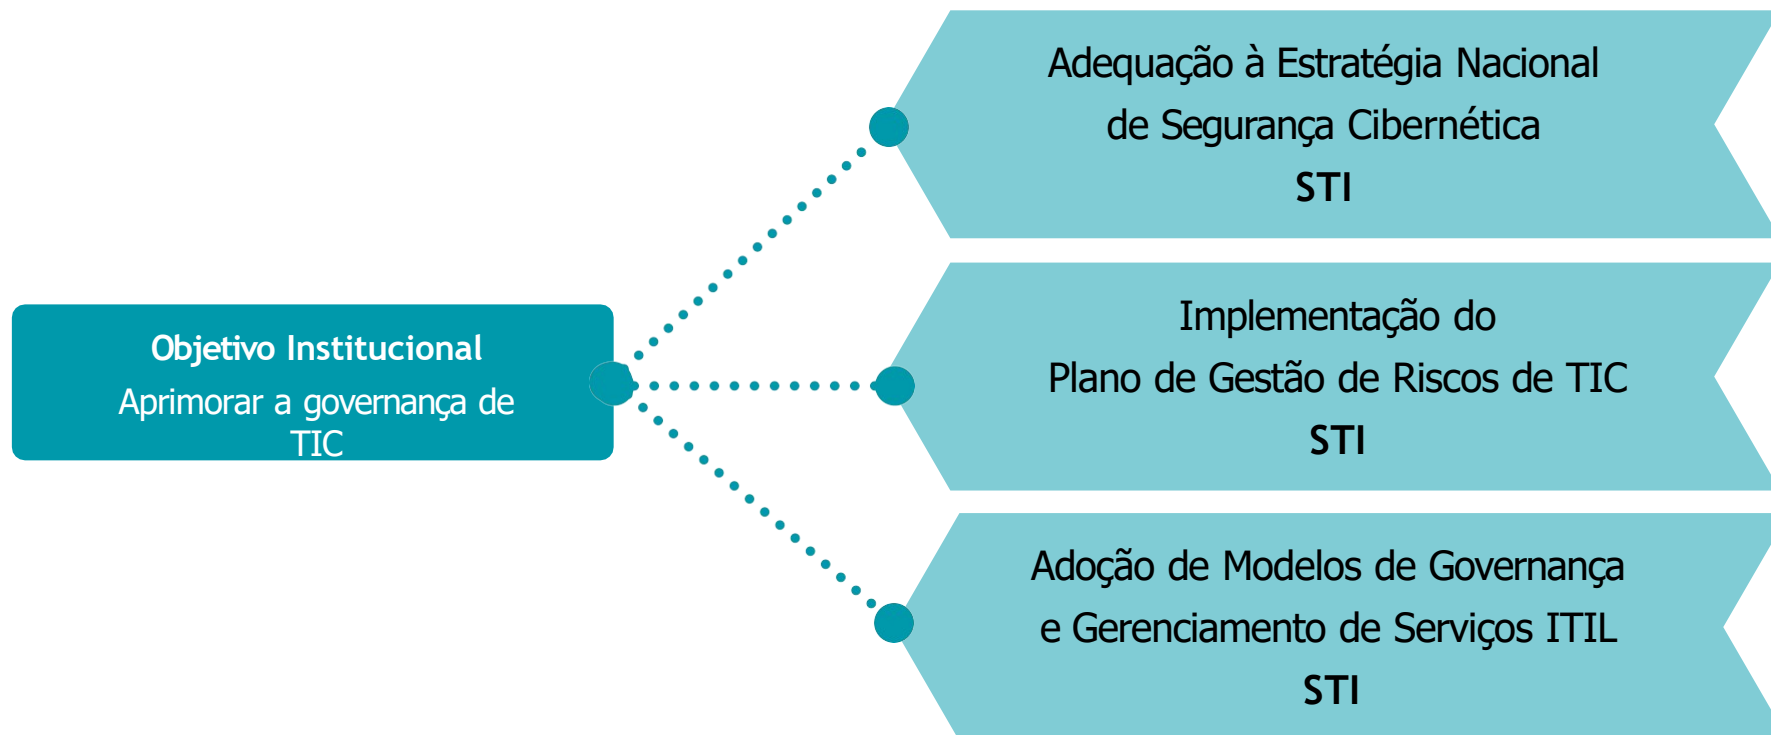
Objetivo Institucional
Aprimorar a governança de TIC

Adequação à Estratégia Nacional de Segurança Cibernética
STI

Implementação do Plano de Gestão de Riscos de TIC
STI

Adoção de Modelos de Governança e Gerenciamento de Serviços ITIL
STI